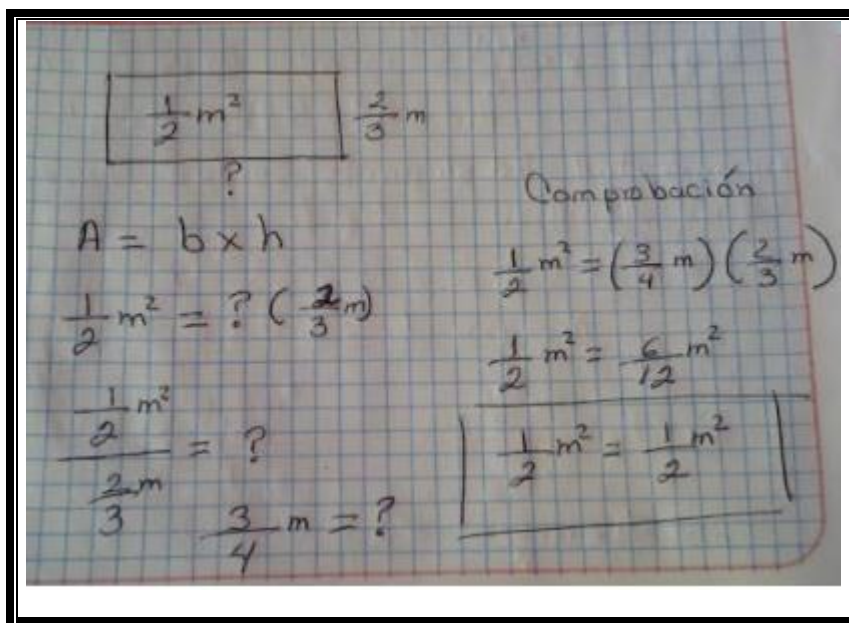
$\frac{1}{2}m^2$ $\frac{2}{3}m$

?

$A = b \times h$

$\frac{1}{2}m^2 = ?\left(\frac{2}{3}m\right)$

$\frac{\frac{1}{2}m^2}{\frac{2}{3}m} = ?$

$\frac{3}{4}m = ?$

Comprobación

$\frac{1}{2}m^2 = \left(\frac{3}{4}m\right)\left(\frac{2}{3}m\right)$

$\frac{1}{2}m^2 = \frac{6}{12}m^2$

$\frac{1}{2}m^2 = \frac{1}{2}m^2$